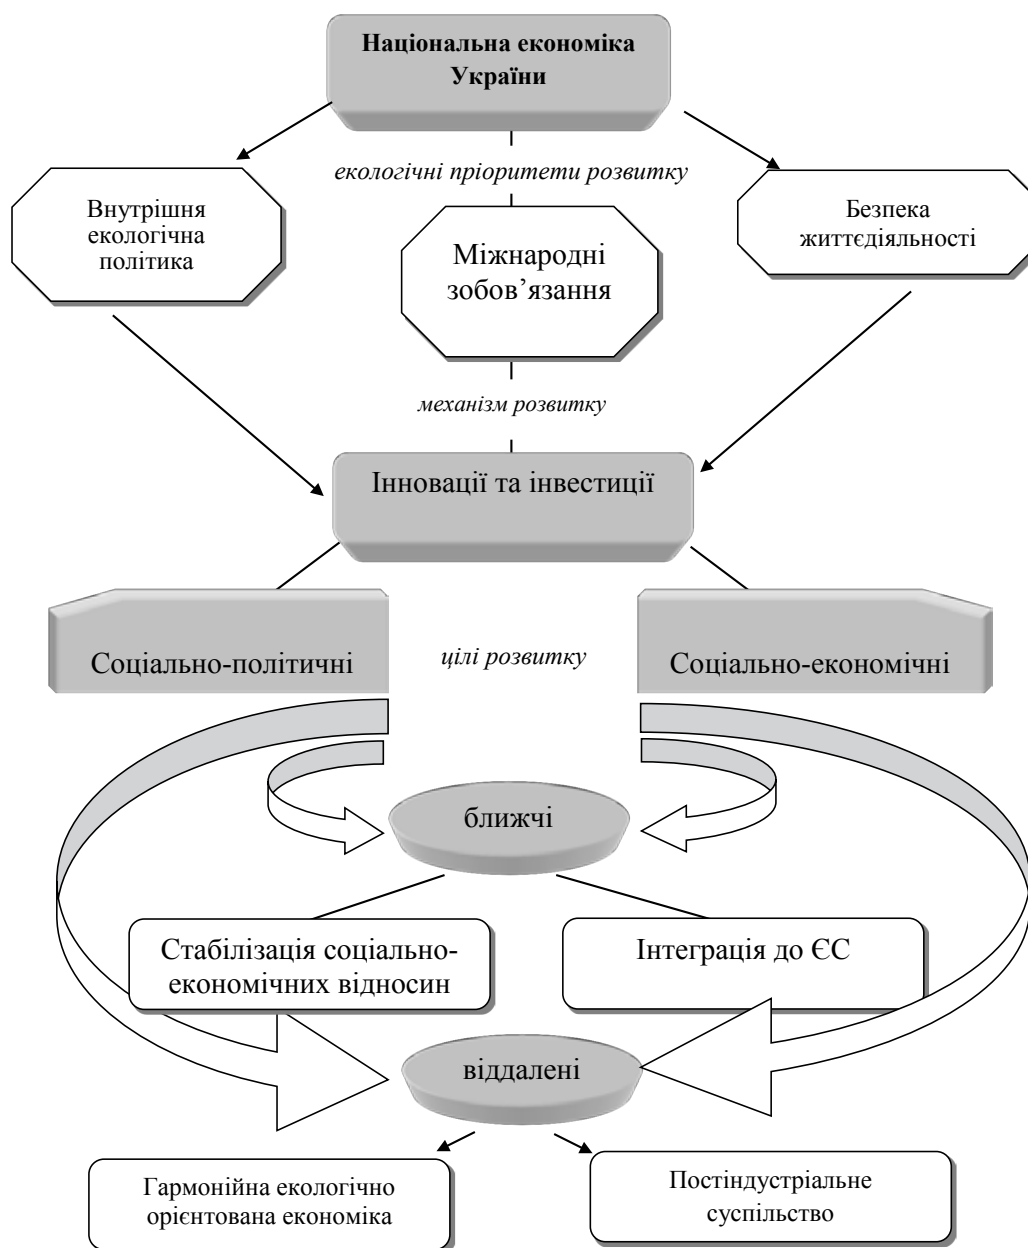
Національна економіка України

екологічні пріоритети розвитку

Внутрішня екологічна політика

Міжнародні зобов'язання

Безпека життєдіяльності

механізм розвитку

Інновації та інвестиції

Соціально-політичні

цілі розвитку

Соціально-економічні

ближчі

Стабілізація соціально-економічних відносин

Інтеграція до ЄС

віддалені

Гармонійна екологічно орієнтована економіка

Постіндустріальне суспільство